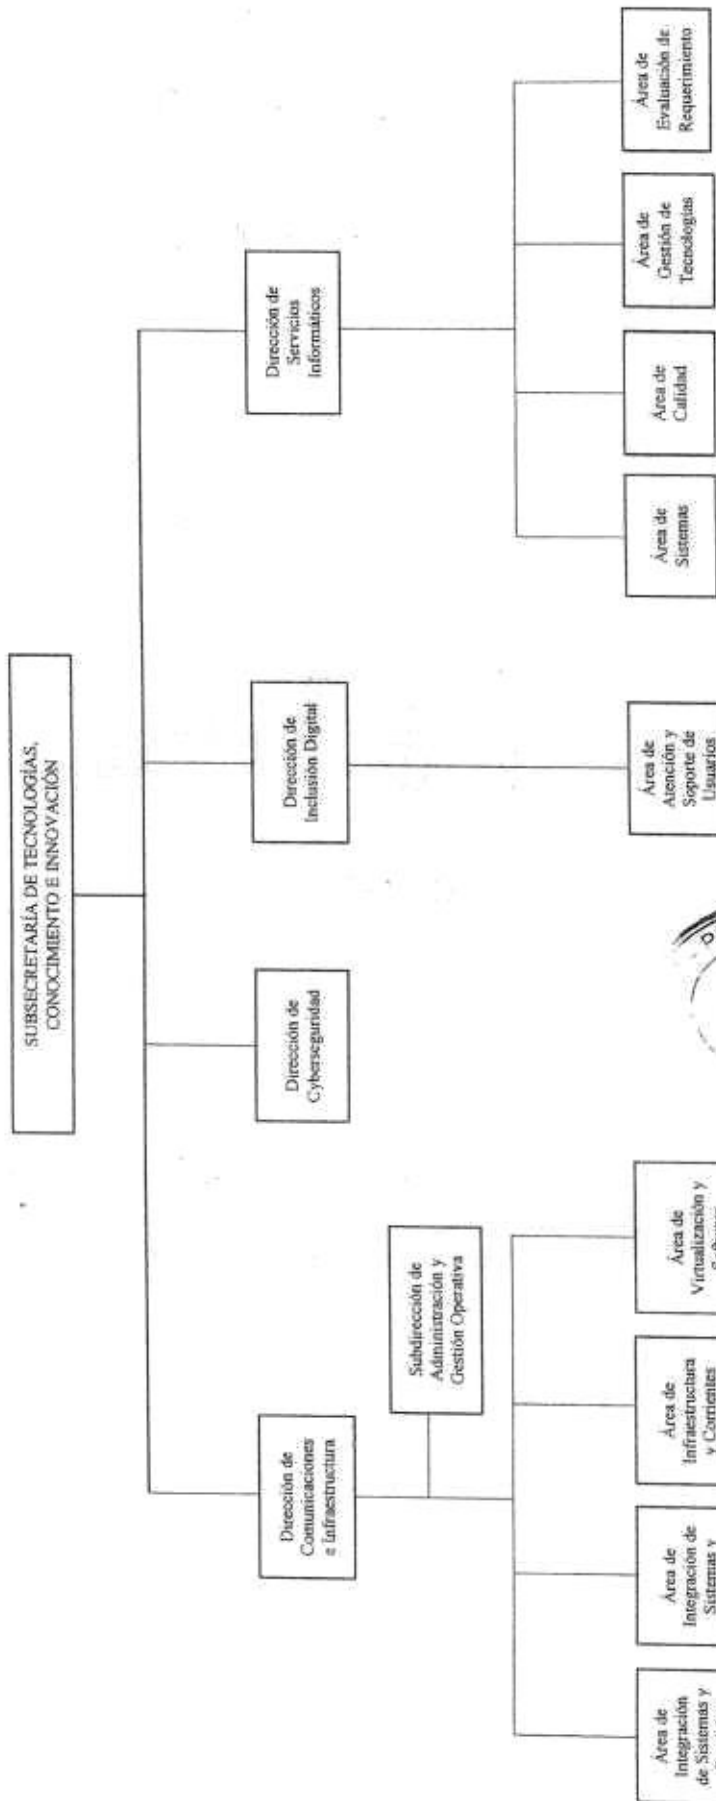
SUBSECRETARÍA DE TECNOLOGÍAS, CONOCIMIENTO E INNOVACIÓN

Dirección de Comunicaciones e Infraestructura

Dirección de Cyberseguridad

Dirección de Inclusión Digital

Dirección de Servicios Informáticos

Subdirección de Administración y Gestión Operativa

Área de Integración de Sistemas y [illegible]

Área de Integración de Sistemas y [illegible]

Área de Infraestructura y Corrientes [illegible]

Área de Virtualización y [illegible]

Área de Atención y Soporte de Usuarios

Área de Sistemas

Área de Calidad

Área de Gestión de Tecnologías

Área de Evaluación de Requerimiento